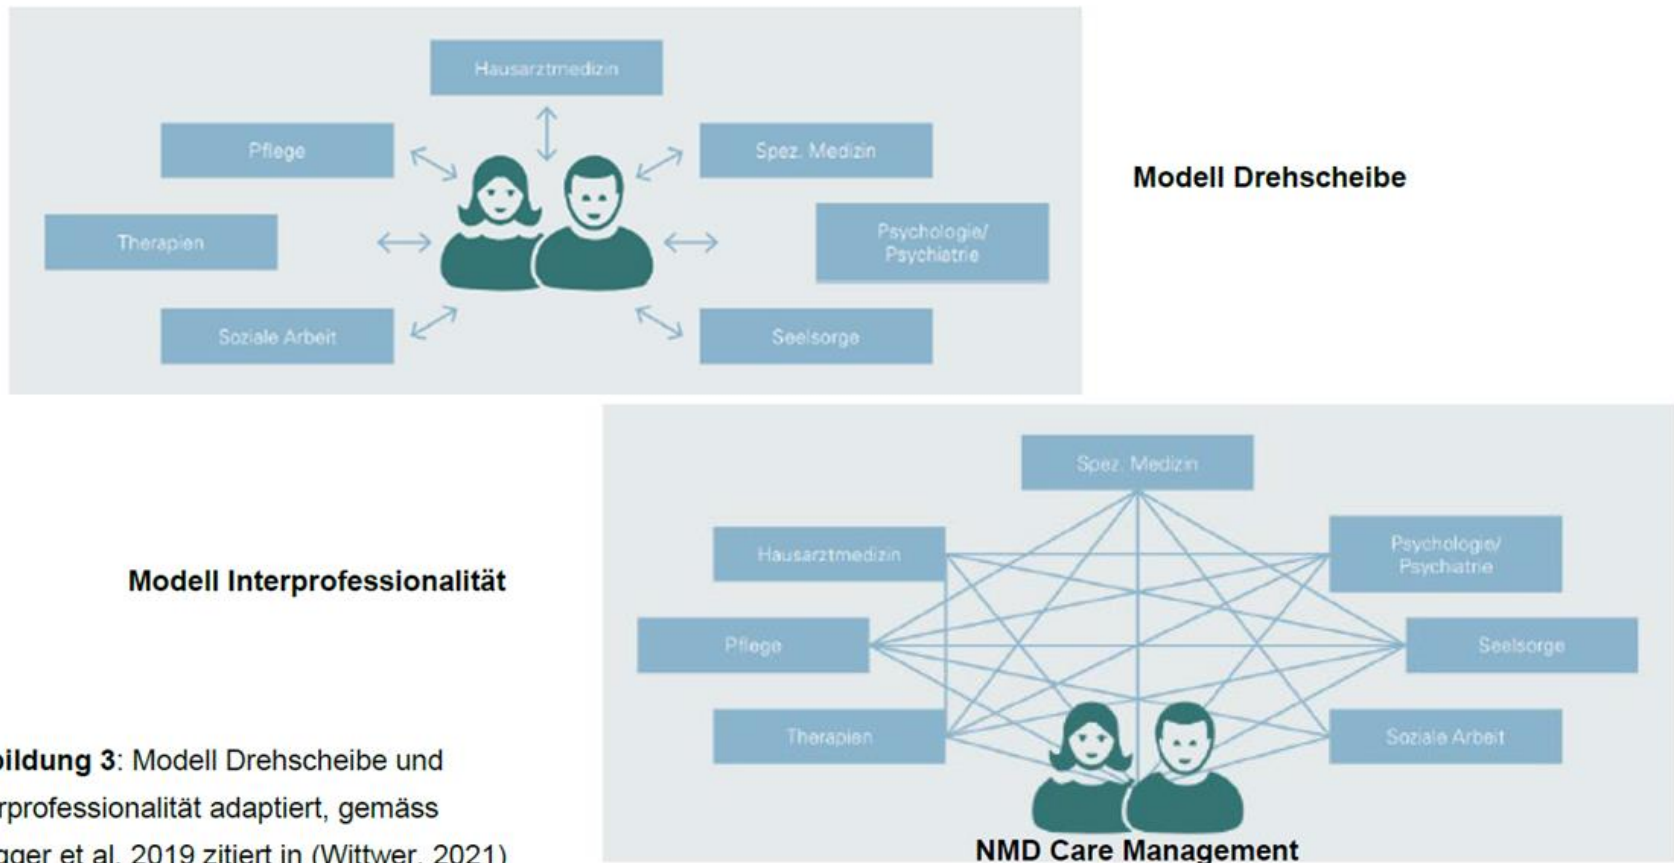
Hausarztmedizin

Pflege

Spez. Medizin

Therapien

Psychologie/ Psychiatrie

Soziale Arbeit

Seelsorge

Modell Drehscheibe

Spez. Medizin

Hausarztmedizin

Psychologie/ Psychiatrie

Modell Interprofessionalität

Pflege

Seelsorge

Therapien

Soziale Arbeit

NMD Care Management

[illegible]bildung 3: Modell Drehscheibe und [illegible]rprofessionalität adaptiert, gemäss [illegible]gger et al. 2019 zitiert in (Wittwer, 2021)